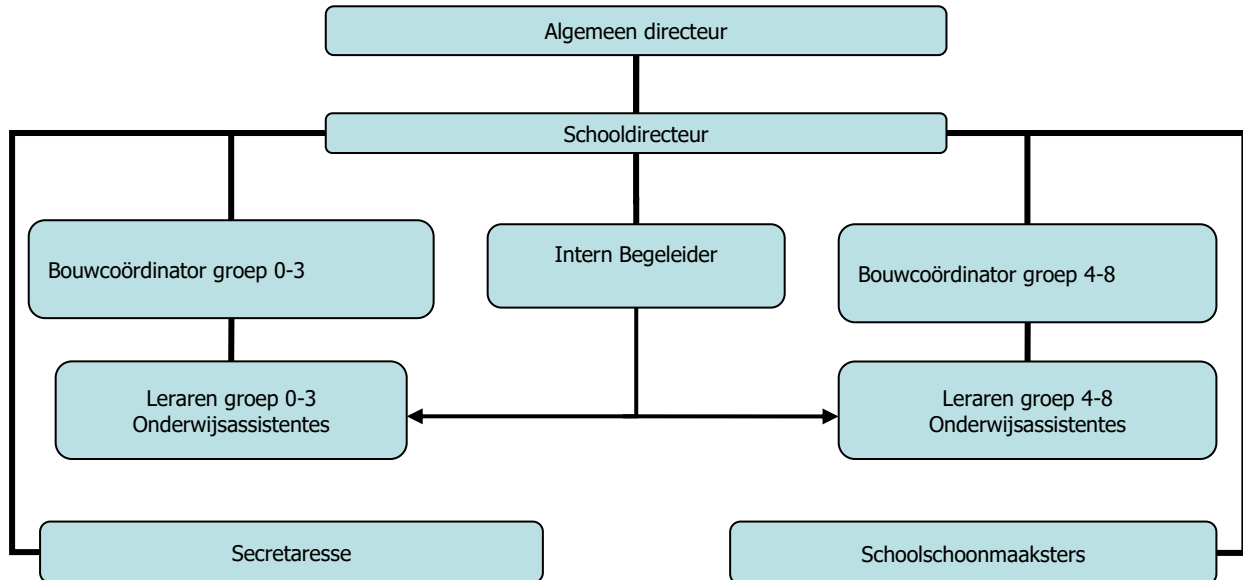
Algemeen directeur

Schooldirecteur

Bouwcoördinator groep 0-3

Intern Begeleider

Bouwcoördinator groep 4-8

Leraren groep 0-3
Onderwijsassistentes

Leraren groep 4-8
Onderwijsassistentes

Secretaresse

Schoolschoonmaaksters